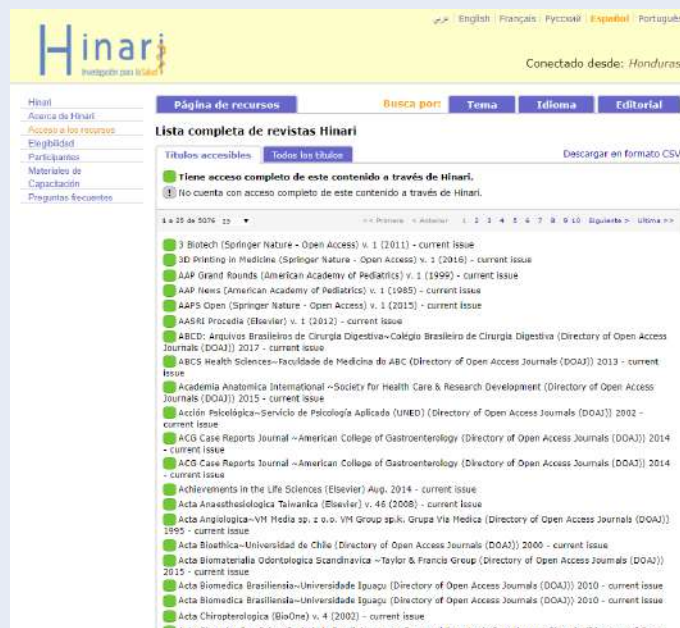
عربي | English | Français | Русский | Español | Português

Hinari
Investigación para la Salud

Conectado desde: Honduras

Hinari
Acerca de Hinari
Acceso a los recursos
Elegibilidad
Participantes
Materiales de Capacitación
Preguntas frecuentes

Página de recursos
Busca por: Tema Idioma Editorial

Lista completa de revistas Hinari

Títulos accesibles | Todos los títulos
Descargar en formato CSV

Tiene acceso completo de este contenido a través de Hinari.
! No cuenta con acceso completo de este contenido a través de Hinari.

1 a 25 de 5076 25

<< Primera < Anterior 1 2 3 4 5 6 7 8 9 10 Siguiente > Última >>

3 Biotech (Springer Nature - Open Access) v. 1 (2011) - current issue
3D Printing in Medicine (Springer Nature - Open Access) v. 1 (2016) - current issue
AAP Grand Rounds (American Academy of Pediatrics) v. 1 (1999) - current issue
AAP News (American Academy of Pediatrics) v. 1 (1985) - current issue
AAPS Open (Springer Nature - Open Access) v. 1 (2015) - current issue
AASRI Procedia (Elsevier) v. 1 (2012) - current issue
ABCD: Arquivos Brasileiros de Cirurgia Digestiva~Colégio Brasileiro de Cirurgia Digestiva (Directory of Open Access Journals (DOAJ)) 2017 - current issue
ABCS Health Sciences~Faculdade de Medicina do ABC (Directory of Open Access Journals (DOAJ)) 2013 - current issue
Academia Anatomica International ~Society for Health Care & Research Development (Directory of Open Access Journals (DOAJ)) 2015 - current issue
Acción Psicológica~Servicio de Psicología Aplicada (UNED) (Directory of Open Access Journals (DOAJ)) 2002 - current issue
ACG Case Reports Journal ~American College of Gastroenterology (Directory of Open Access Journals (DOAJ)) 2014 - current issue
ACG Case Reports Journal ~American College of Gastroenterology (Directory of Open Access Journals (DOAJ)) 2014 - current issue
Achievements in the Life Sciences (Elsevier) Aug. 2014 - current issue
Acta Anaesthesiologica Taiwanica (Elsevier) v. 46 (2008) - current issue
Acta Angiologica~VM Media sp. z o.o. VM Group sp.k. Grupa Via Medica (Directory of Open Access Journals (DOAJ)) 1995 - current issue
Acta Bioethica~Universidad de Chile (Directory of Open Access Journals (DOAJ)) 2000 - current issue
Acta Biomaterialia Odontologica Scandinavica ~Taylor & Francis Group (Directory of Open Access Journals (DOAJ)) 2015 - current issue
Acta Biomedica Brasiliensia~Universidade Iguaçu (Directory of Open Access Journals (DOAJ)) 2010 - current issue
Acta Biomedica Brasiliensia~Universidade Iguaçu (Directory of Open Access Journals (DOAJ)) 2010 - current issue
Acta Chiropterologica (BioOne) v. 4 (2002) - current issue